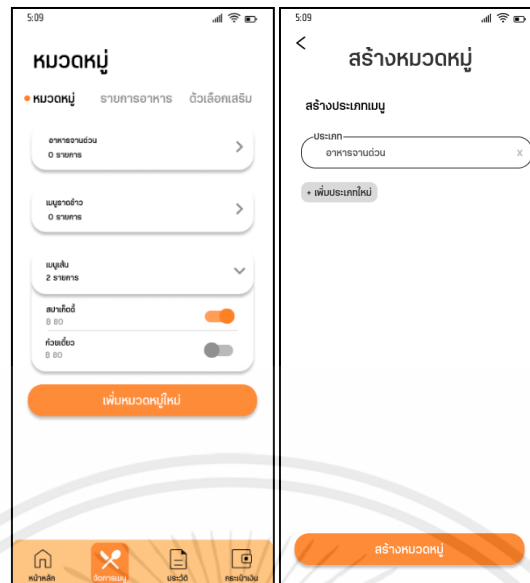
5:09

หมวดหมู่

• หมวดหมู่ รายการอาหาร ตัวเลือกเสริม

อาหารจานด่วน
0 รายการ

เมนูราดข้าว
0 รายการ

เมนูเส้น
2 รายการ

สปาเก็ตตี้
฿ 80

ก๋วยเตี๋ยว
฿ 80

เพิ่มหมวดหมู่ใหม่

หน้าหลัก จัดการเมนู ประวัติ กระเป๋าเงิน

5:09

<

สร้างหมวดหมู่

สร้างประเภทเมนู

ประเภท
อาหารจานด่วน x

+ เพิ่มประเภทใหม่

สร้างหมวดหมู่